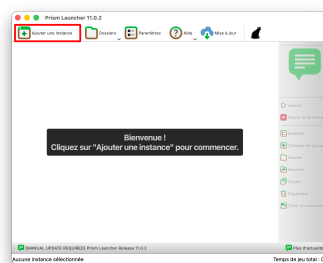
Prism Launcher 11.0.2

Ajouter une instance
Dossiers
Paramètres
Aide
Mise à jour

Bienvenue !
Cliquez sur "Ajouter une instance" pour commencer.

Lancer
Tuer
Modifier
Changer de groupe
Dossier
Exporter
Copier
Supprimer
Créer un raccourci

[MANUAL UPDATE REQUIRED] Prism Launcher Release 11.0.2

Plus d'actualité

Aucune instance sélectionnée
Temps de jeu total : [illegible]